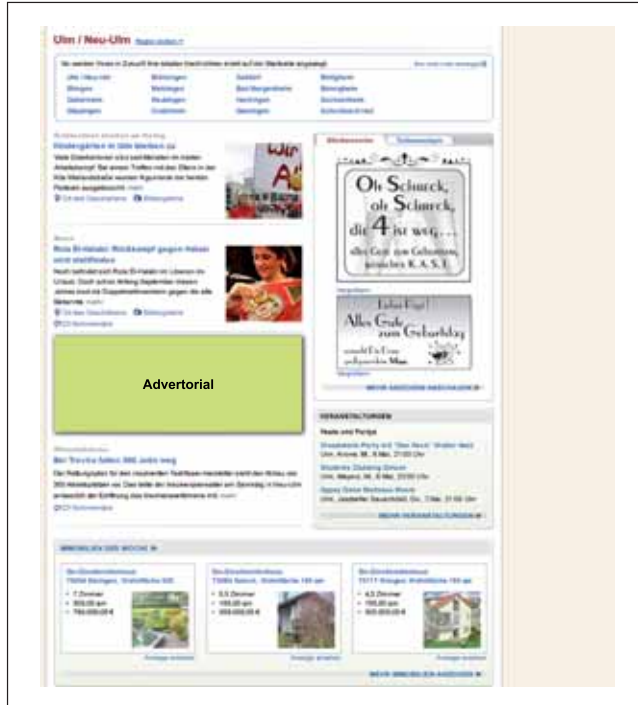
Ulm / Neu-Ulm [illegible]

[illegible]

Kindergärten in Ulm werden zu

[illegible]

Rola El-Halabi: Rückkampf gegen Halsen wird stattfinden

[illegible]

Advertorial

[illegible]

Oh Schreck, oh Schreck, die 4 ist weg... alles Gute zum Geburtstag, wünschen K.A.S.I.

Liebes Lisa! Alles Gute zum Geburtstag

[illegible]

VERANSTALTUNGEN

Feste und Partys

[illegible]

IMMOBILIEN DER WOCHE

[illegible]